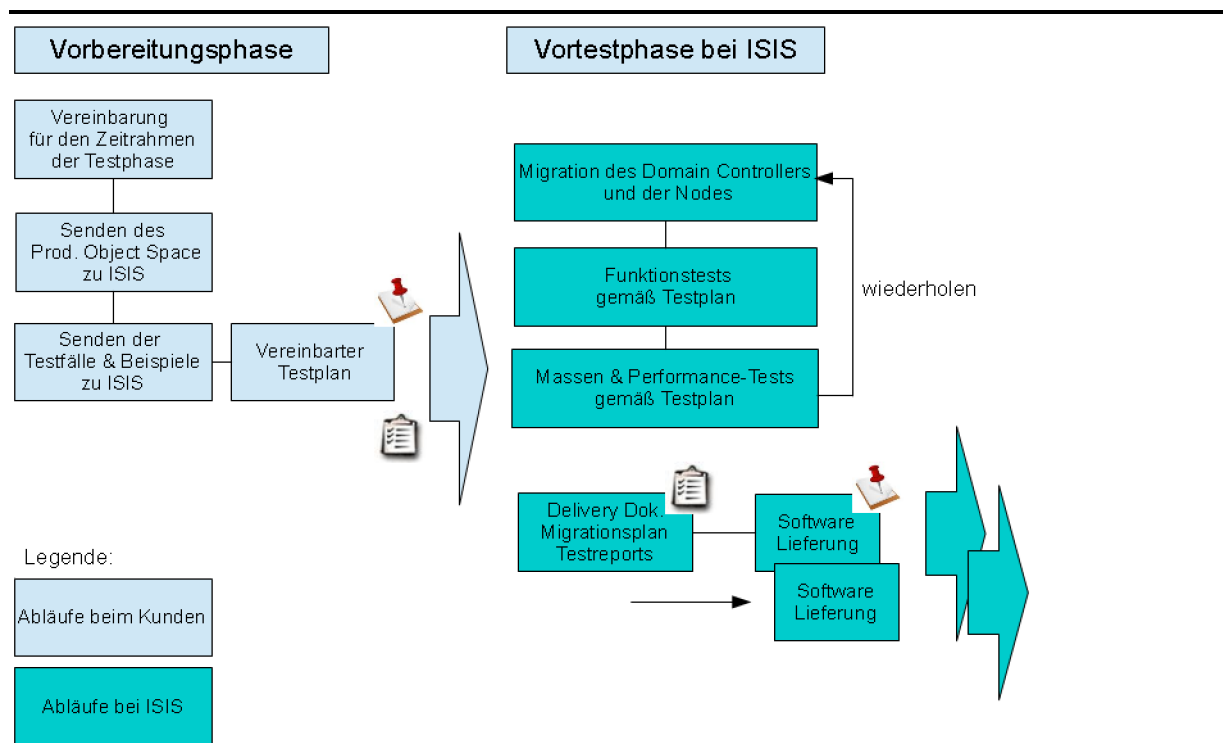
Vorbereitungsphase

Vortestphase bei ISIS

Vereinbarung für den Zeitrahmen der Testphase

Senden des Prod. Object Space zu ISIS

Senden der Testfälle & Beispiele zu ISIS

Vereinbarter Testplan

Migration des Domain Controllers und der Nodes

Funktionstests gemäß Testplan

Massen & Performance-Tests gemäß Testplan

wiederholen

Delivery Dok. Migrationsplan Testreports

Software Lieferung

Software Lieferung

Legende:

Abläufe beim Kunden

Abläufe bei ISIS